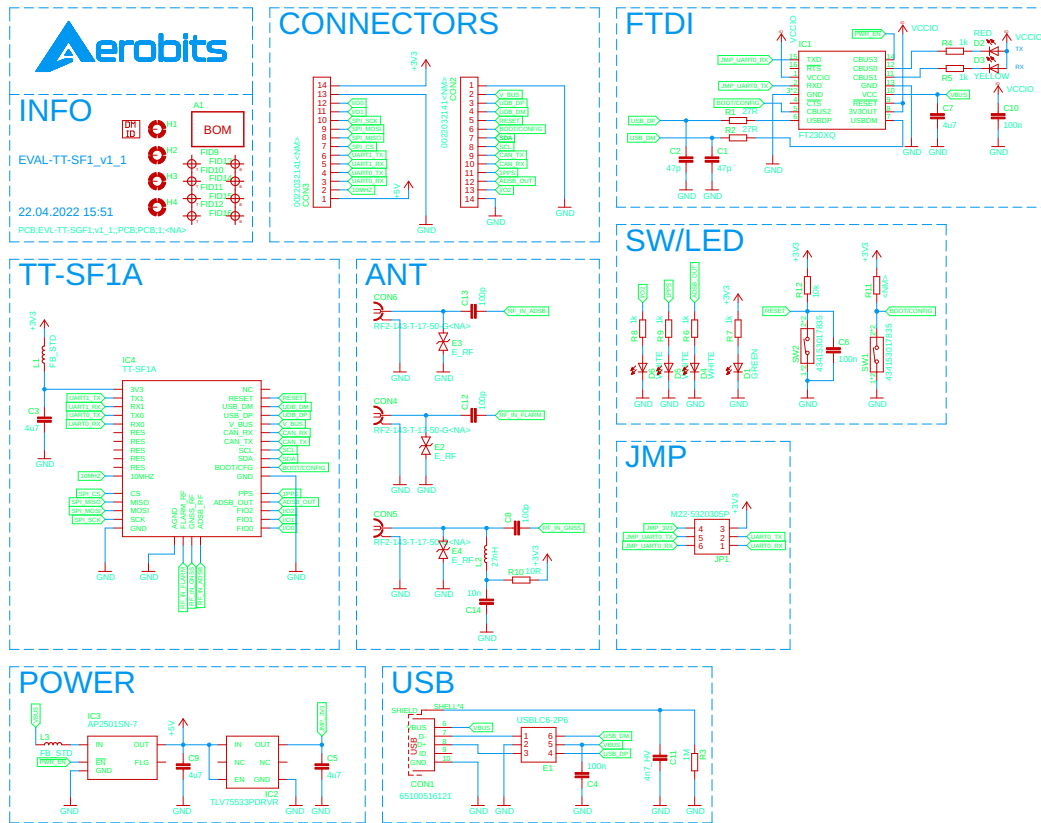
Aerobits

INFO

EVAL-TT-SF1_v1_1

22.04.2022 15:51

PCB;EVL-TT-SGF1;v1_1;;PCB;PCB;1;<NA>

DM ID
H1
H2
H3
H4
A1
BOM
FID9
FID13
FID10
FID14
FID11
FID15
FID12
FID16

CONNECTORS

+3V3
+5V
GND
GND
GND
CON3
0022021141<NM>
CON2
0022032141<NM>

| 14 | |
|---|---|
| 13 | |
| 12 | SCL |
| 11 | SDA |
| 10 | SPI_SCK |
| 9 | SPI_MOSI |
| 8 | SPI_MISO |
| 7 | SPI_CS |
| 6 | UART1_TX |
| 5 | UART1_RX |
| 4 | UART0_TX |
| 3 | UART0_RX |
| 2 | 10MHZ |
| 1 | |

| 1 | V_BUS |
|---|---|
| 2 | USB_DP |
| 3 | USB_DM |
| 4 | RESET |
| 5 | BOOT/CONFIG |
| 6 | SDA |
| 7 | SCL |
| 8 | PPS |
| 9 | CAN_TX |
| 10 | CAN_RX |
| 11 | 1PPS |
| 12 | ADSB_OUT |
| 13 | IO2 |
| 14 | |

FTDI

VCCIO
PWR_EN
VCCIO
VCCIO
IC1
JMP_UART0_RX
JMP_UART0_TX
BOOT/CONFIG
USB_DP
USB_DM
TXD
RTS
VCCIO
RXD
GND
CTS
CBUS2
USBDP
USBDM
CBUS3
CBUS0
CBUS1
GND
VCC
RESET
3V3OUT
GND
FT230XQ
R1 27R
R2 27R
C2 47p
C1 47p
R4 1k
R5 1k
RED D2
YELLOW D3
TX
RX
C7 4u7
C10 100n
VBUS
GND

SW/LED

IO2
1PPS
ADSB_OUT
+3V3
R8 1k
R9 1k
R6 1k
R7 1k
D5 WHITE
D6 WHITE
D4 WHITE
D1 GREEN
+3V3
R12 10k
RESET
SW2 434153017835
C6 100n
+3V3
R11 <NM>
BOOT/CONFIG
SW1 434153017835
GND

TT-SF1A

+3V3
L1 FB_STD
C3 4u7
IC4
TT-SF1A
3V3
TX1
RX1
TX0
RX0
RES
RES
RES
RES
RES
10MHZ
CS
MISO
MOSI
SCK
GND
NC
RESET
USB_DM
USB_DP
V_BUS
CAN_RX
CAN_TX
SCL
SDA
BOOT/CFG
GND
PPS
ADSB_OUT
FIO2
FIO1
FIO0
AGND
FLARM_RF
GNSS_RF
ADSB_RF
UART1_TX
UART1_RX
UART0_TX
UART0_RX
10MHZ
SPI_CS
SPI_MISO
SPI_MOSI
SPI_SCK
RF_IN_FLARM
RF_IN_GNSS
RF_IN_ADSB
GND

ANT

CON6
RF2-143-T-17-50-G<NA>
C13 100p
RF_IN_ADSB
E3 E_RF
CON4
RF2-143-T-17-50-G<NA>
C12 100p
RF_IN_FLARM
E2 E_RF
CON5
RF2-143-T-17-50-G<NA>
C8 100p
RF_IN_GNSS
E4 E_RF
L2 27nH
R10 10R
+3V3
C14 10n
GND

JMP

M22-5320305P
+3V3
JMP_3V3
JMP_UART0_TX
JMP_UART0_RX
UART0_TX
UART0_RX
JP1

POWER

VBUS
L3
FB_STD
PWR_EN
IC3
AP2501SN-7
IN
EN
GND
OUT
FLG
+5V
C9 4u7
IN
NC
EN
OUT
NC
GND
IC2
TLV75533PDRVR
C5 4u7
+3V3
GND

USB

SHIELD
SHELL*4
VBUS
D-
D+
ID
GND
USB
CON1
65100516121
VBUS
USBLC6-2P6
E1
USB_DM
VBUS
USB_DP
C4 100n
C11 4n7 2kV
R3 1M
GND